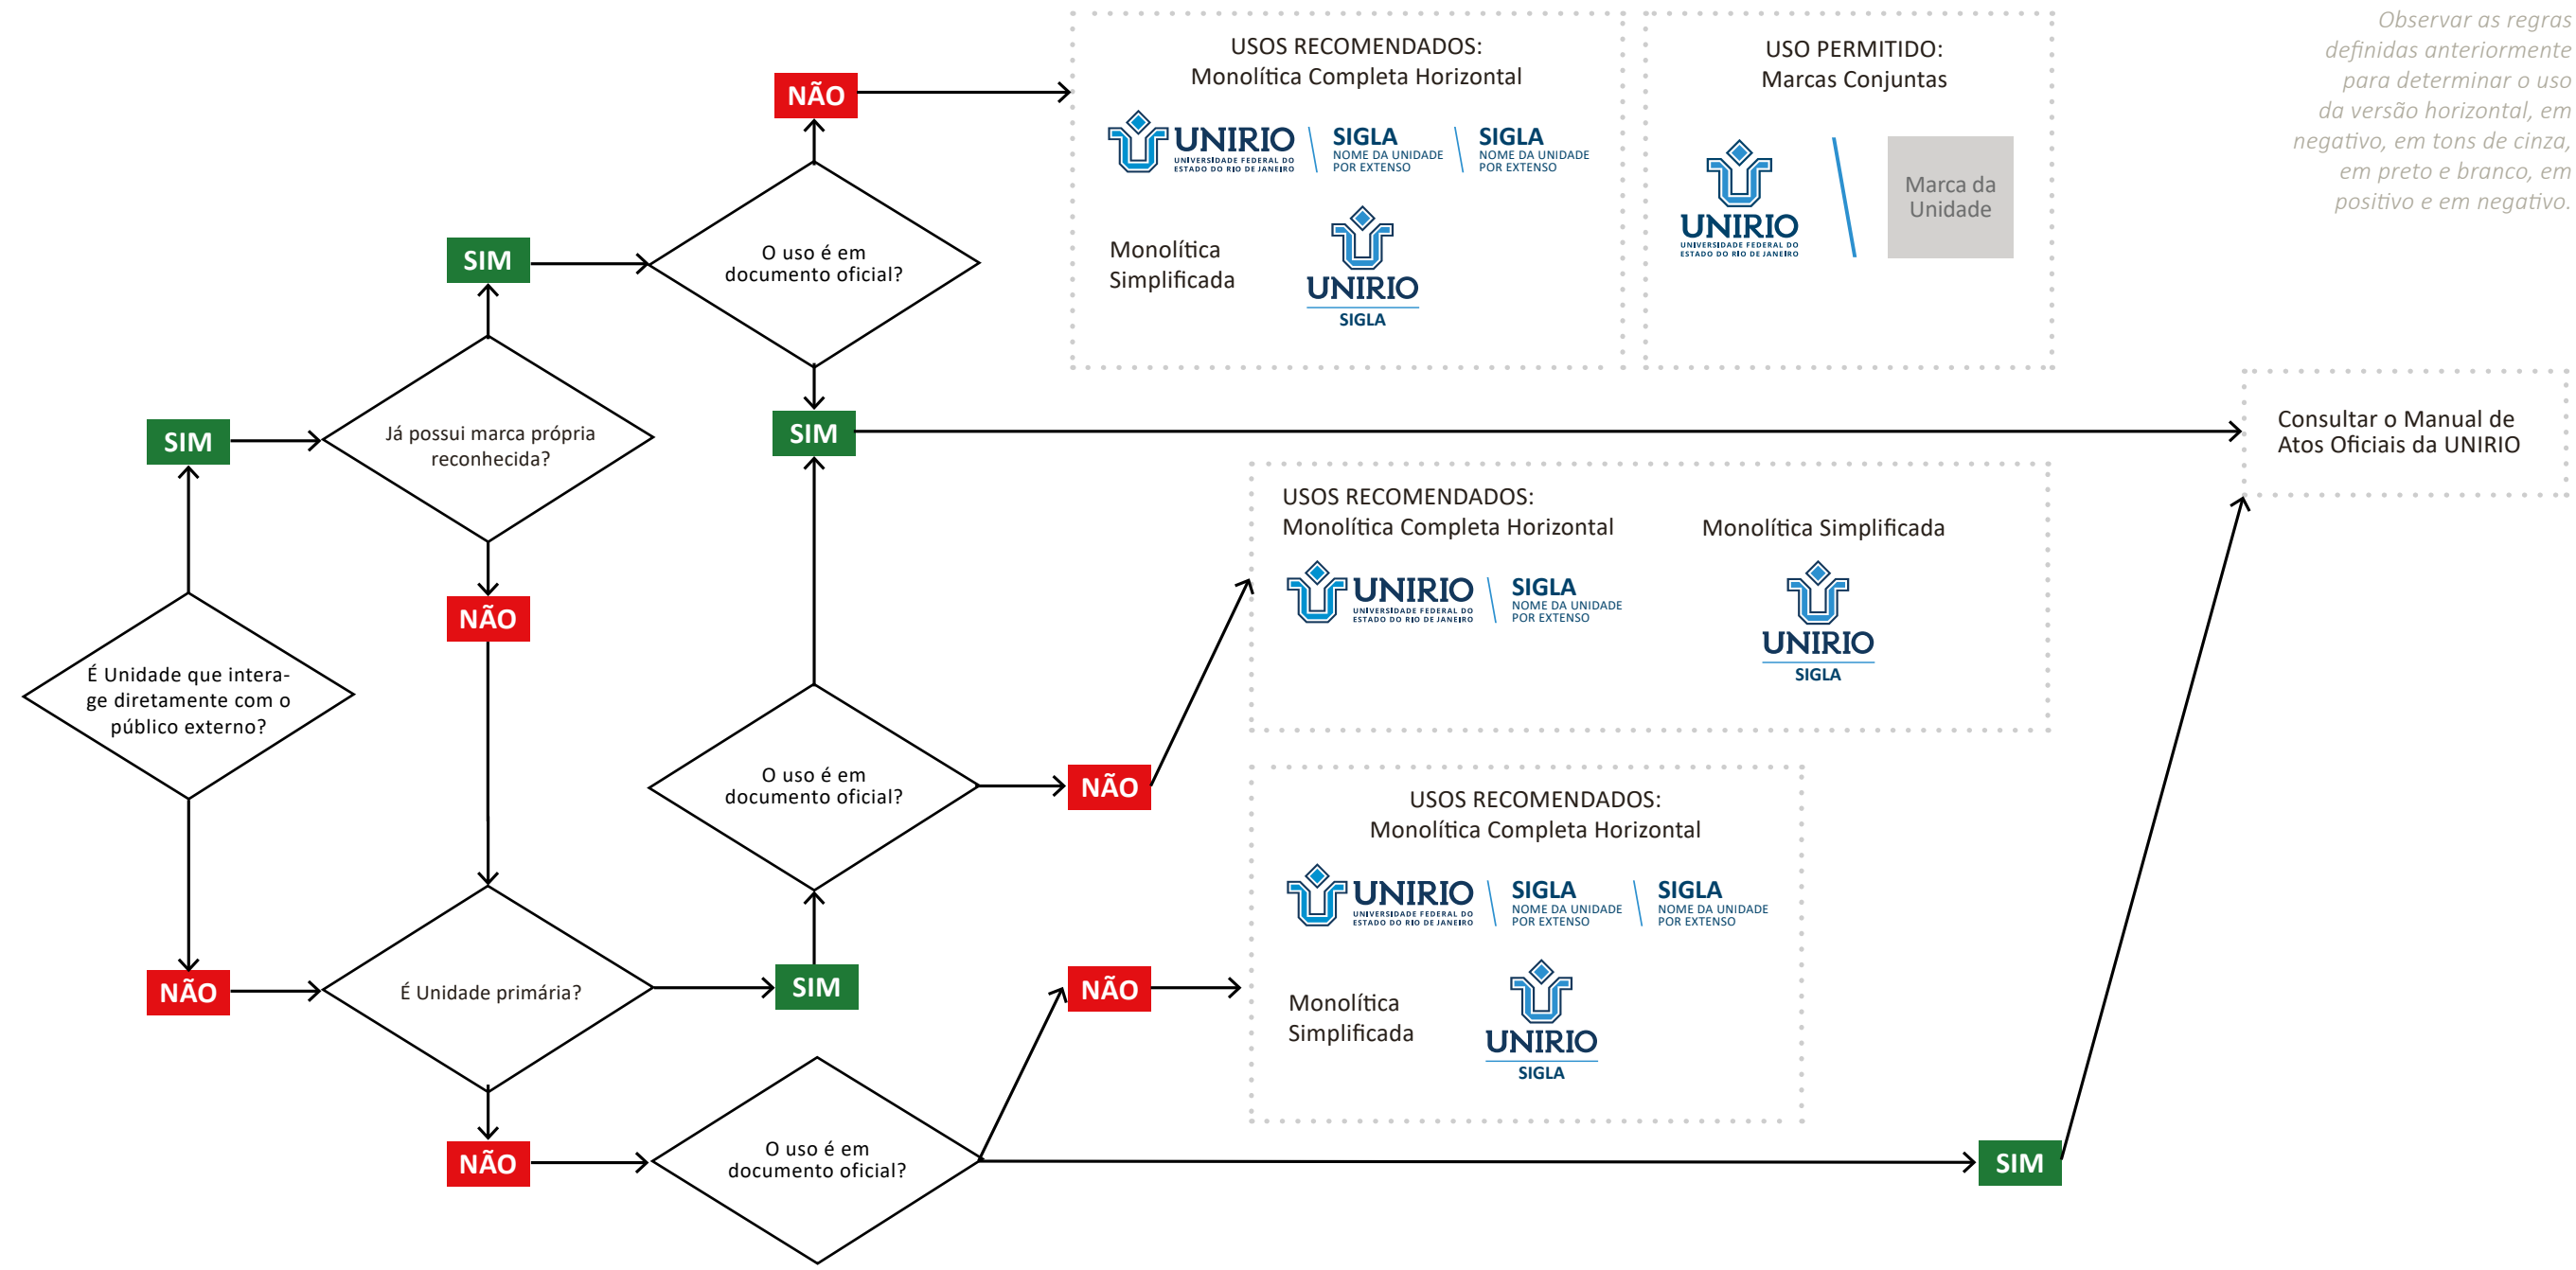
Observar as regras definidas anteriormente para determinar o uso da versão horizontal, em negativo, em tons de cinza, em preto e branco, em positivo e em negativo.

USOS RECOMENDADOS:
Monolítica Completa Horizontal

UNIRIO UNIVERSIDADE FEDERAL DO ESTADO DO RIO DE JANEIRO | SIGLA NOME DA UNIDADE POR EXTENSO | SIGLA NOME DA UNIDADE POR EXTENSO

Monolítica Simplificada

UNIRIO SIGLA

USO PERMITIDO:
Marcas Conjuntas

UNIRIO UNIVERSIDADE FEDERAL DO ESTADO DO RIO DE JANEIRO

Marca da Unidade

NÃO

SIM

O uso é em documento oficial?

SIM

Já possui marca própria reconhecida?

SIM

Consultar o Manual de Atos Oficiais da UNIRIO

NÃO

USOS RECOMENDADOS:
Monolítica Completa Horizontal

UNIRIO UNIVERSIDADE FEDERAL DO ESTADO DO RIO DE JANEIRO | SIGLA NOME DA UNIDADE POR EXTENSO

Monolítica Simplificada

UNIRIO SIGLA

É Unidade que interage diretamente com o público externo?

O uso é em documento oficial?

NÃO

USOS RECOMENDADOS:
Monolítica Completa Horizontal

UNIRIO UNIVERSIDADE FEDERAL DO ESTADO DO RIO DE JANEIRO | SIGLA NOME DA UNIDADE POR EXTENSO | SIGLA NOME DA UNIDADE POR EXTENSO

Monolítica Simplificada

UNIRIO SIGLA

NÃO

É Unidade primária?

SIM

NÃO

NÃO

O uso é em documento oficial?

SIM